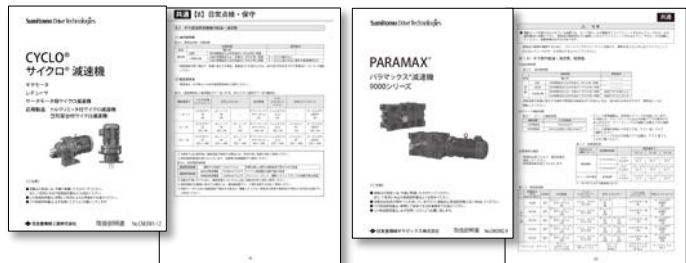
Sumitomo Drive Technologies

CYCLO®
サイクロ®減速機

ギヤモータ
レデューサ
サーボモータ用サイクロ減速機
応用製品　トルクリミッタ付サイクロ減速機
　　　　　空冷安全付サイクロ減速機

住友重機械工業株式会社

取扱説明書　No.CM2001-12

共通　【8】日常点検・保守

Sumitomo Drive Technologies

PARAMAX®
パラマックス®減速機
9000シリーズ

住友重機械ギヤボックス株式会社

取扱説明書　No.DM2002-9

共通